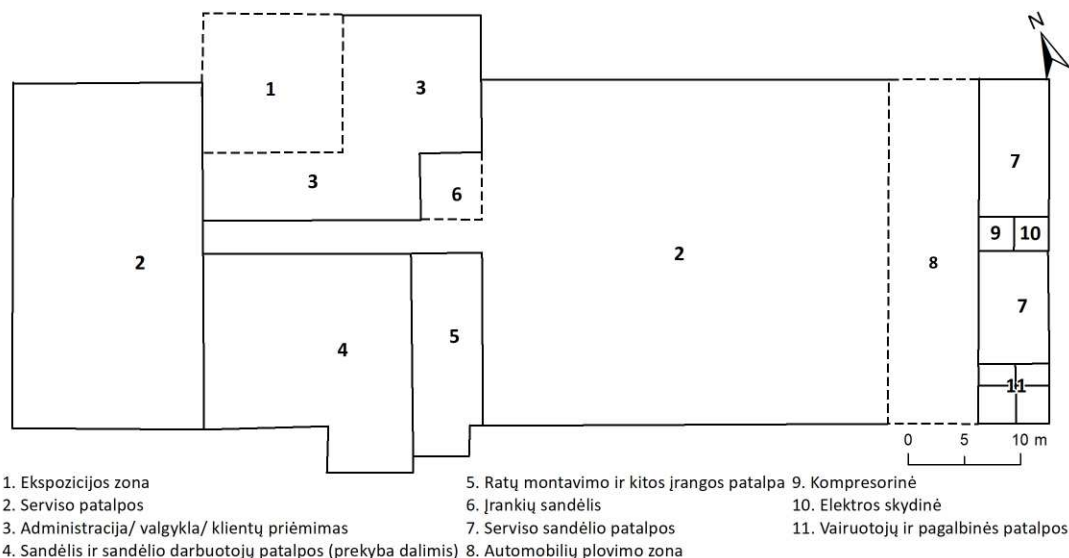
N

1

3

3

6

2

2

8

7

9

10

7

11

4

5

0 5 10 m

1. Ekspozicijos zona
2. Serviso patalpos
3. Administracija/ valgykla/ klientų priėmimas
4. Sandėlis ir sandėlio darbuotojų patalpos (prekyba dalimis)

5. Ratų montavimo ir kitos įrangos patalpa
6. Įrankių sandėlis
7. Serviso sandėlio patalpos
8. Automobilių plovimo zona

9. Kompresorinė
10. Elektros skydinė
11. Vairuotojų ir pagalbinės patalpos